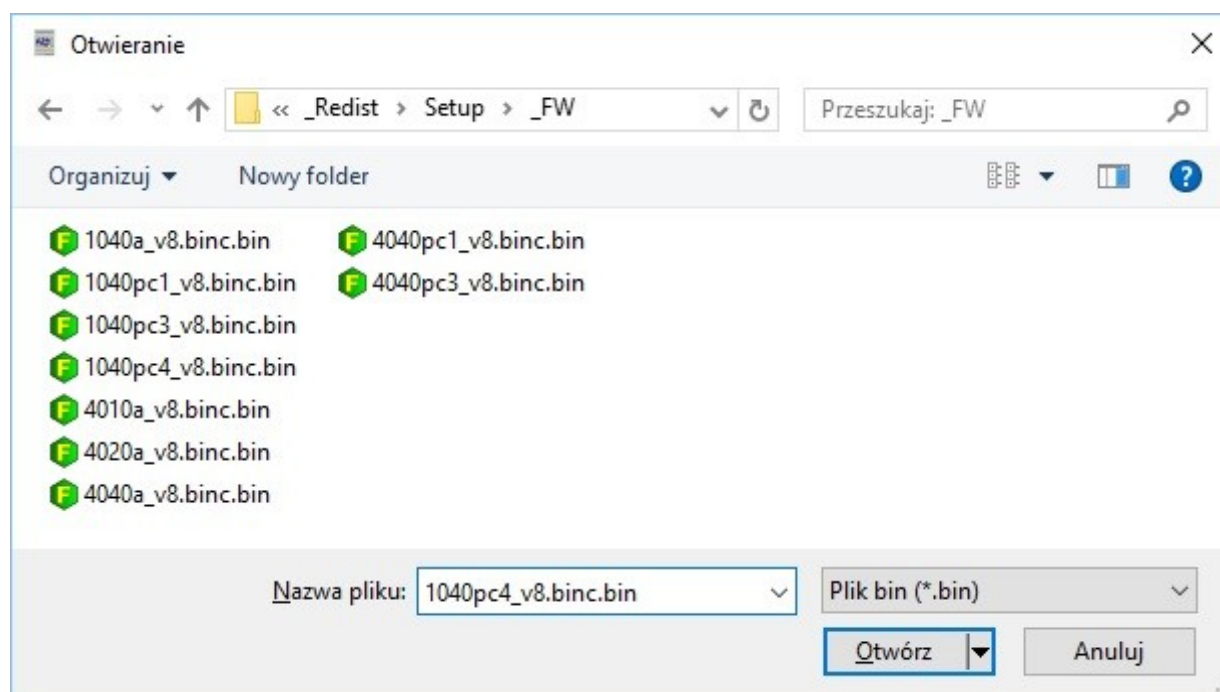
Otwieranie

« _Redist › Setup › _FW

Przeszukaj: _FW

Organizuj ▾ Nowy folder

1040a_v8.binc.bin
1040pc1_v8.binc.bin
1040pc3_v8.binc.bin
1040pc4_v8.binc.bin
4010a_v8.binc.bin
4020a_v8.binc.bin
4040a_v8.binc.bin

4040pc1_v8.binc.bin
4040pc3_v8.binc.bin

Nazwa pliku: 1040pc4_v8.binc.bin

Plik bin (*.bin)

Otwórz

Anuluj